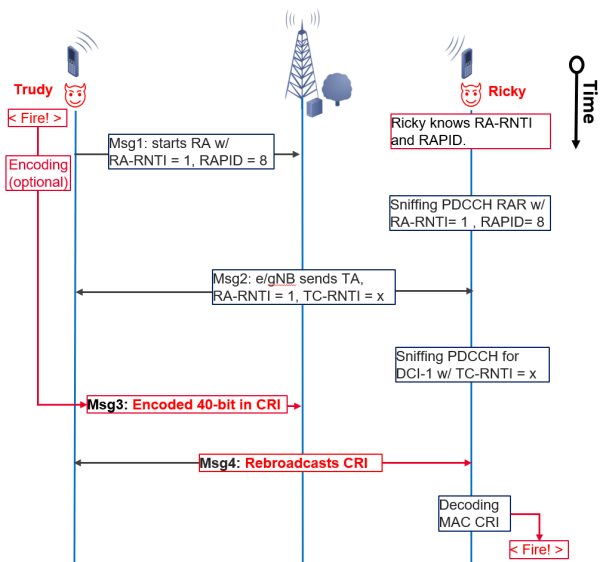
Trudy

Ricky

Time

< Fire! >

Ricky knows RA-RNTI and RAPID.

Encoding (optional)

Msg1: starts RA w/ RA-RNTI = 1, RAPID = 8

Sniffing PDCCH RAR w/ RA-RNTI= 1 , RAPID= 8

Msg2: e/gNB sends TA, RA-RNTI = 1, TC-RNTI = x

Sniffing PDCCH for DCI-1 w/ TC-RNTI = x

Msg3: Encoded 40-bit in CRI

Msg4: Rebroadcasts CRI

Decoding MAC CRI

< Fire! >